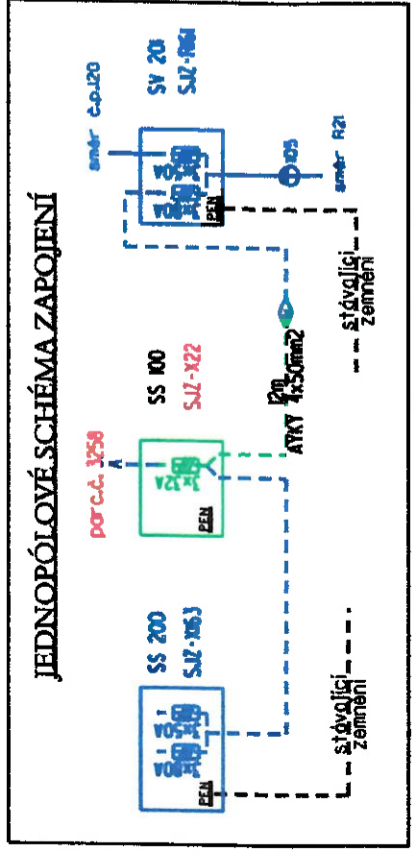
JEDNOPÓLOVÉ SCHÉMA ZAPOJENÍ

SS 200
SJZ-X63

3x50A
3x80A
PEN

stávajúci
zemnenie

parc.č. 3258
A

3x32A
PEN

SS 100
SJZ-X22

12m
AYKY 4x50mm2

stávajúci
zemnenie

SV 201
SJZ-R64

smer č.o.120

3x50A
3x80A
PEN

smer R21